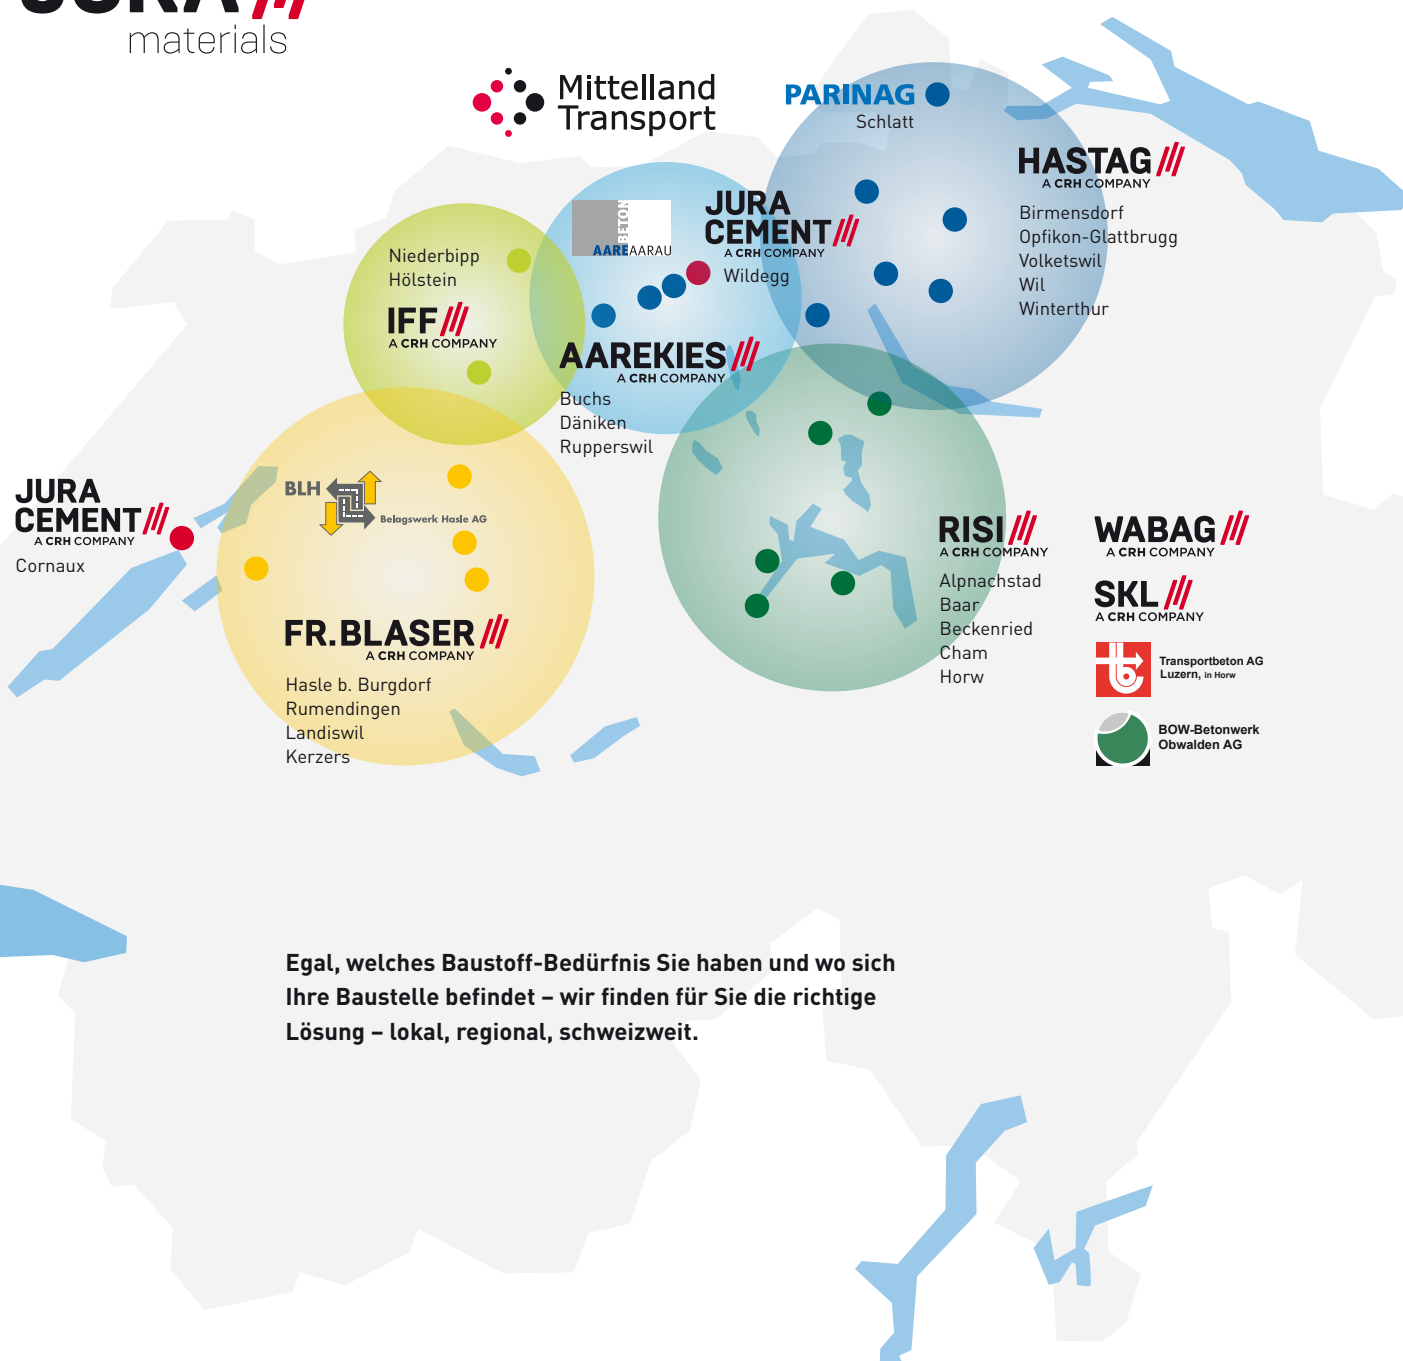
materials

Mittelland Transport

PARINAG
Schlatt

HASTAG
A CRH COMPANY
Birmensdorf
Opfikon-Glattbrugg
Volketswil
Wil
Winterthur

BETON
AARE AARAU

JURA CEMENT
A CRH COMPANY
Wildegg

Niederbipp
Hölstein

IFF
A CRH COMPANY

AAREKIES
A CRH COMPANY
Buchs
Däniken
Rupperswil

JURA CEMENT
A CRH COMPANY
Cornaux

BLH
Belagswerk Hasle AG

FR.BLASER
A CRH COMPANY
Hasle b. Burgdorf
Rumendingen
Landiswil
Kerzers

RISI
A CRH COMPANY
Alpnachstad
Baar
Beckenried
Cham
Horw

WABAG
A CRH COMPANY

SKL
A CRH COMPANY

Transportbeton AG Luzern, in Horw

BOW-Betonwerk Obwalden AG

Egal, welches Baustoff-Bedürfnis Sie haben und wo sich Ihre Baustelle befindet – wir finden für Sie die richtige Lösung – lokal, regional, schweizweit.